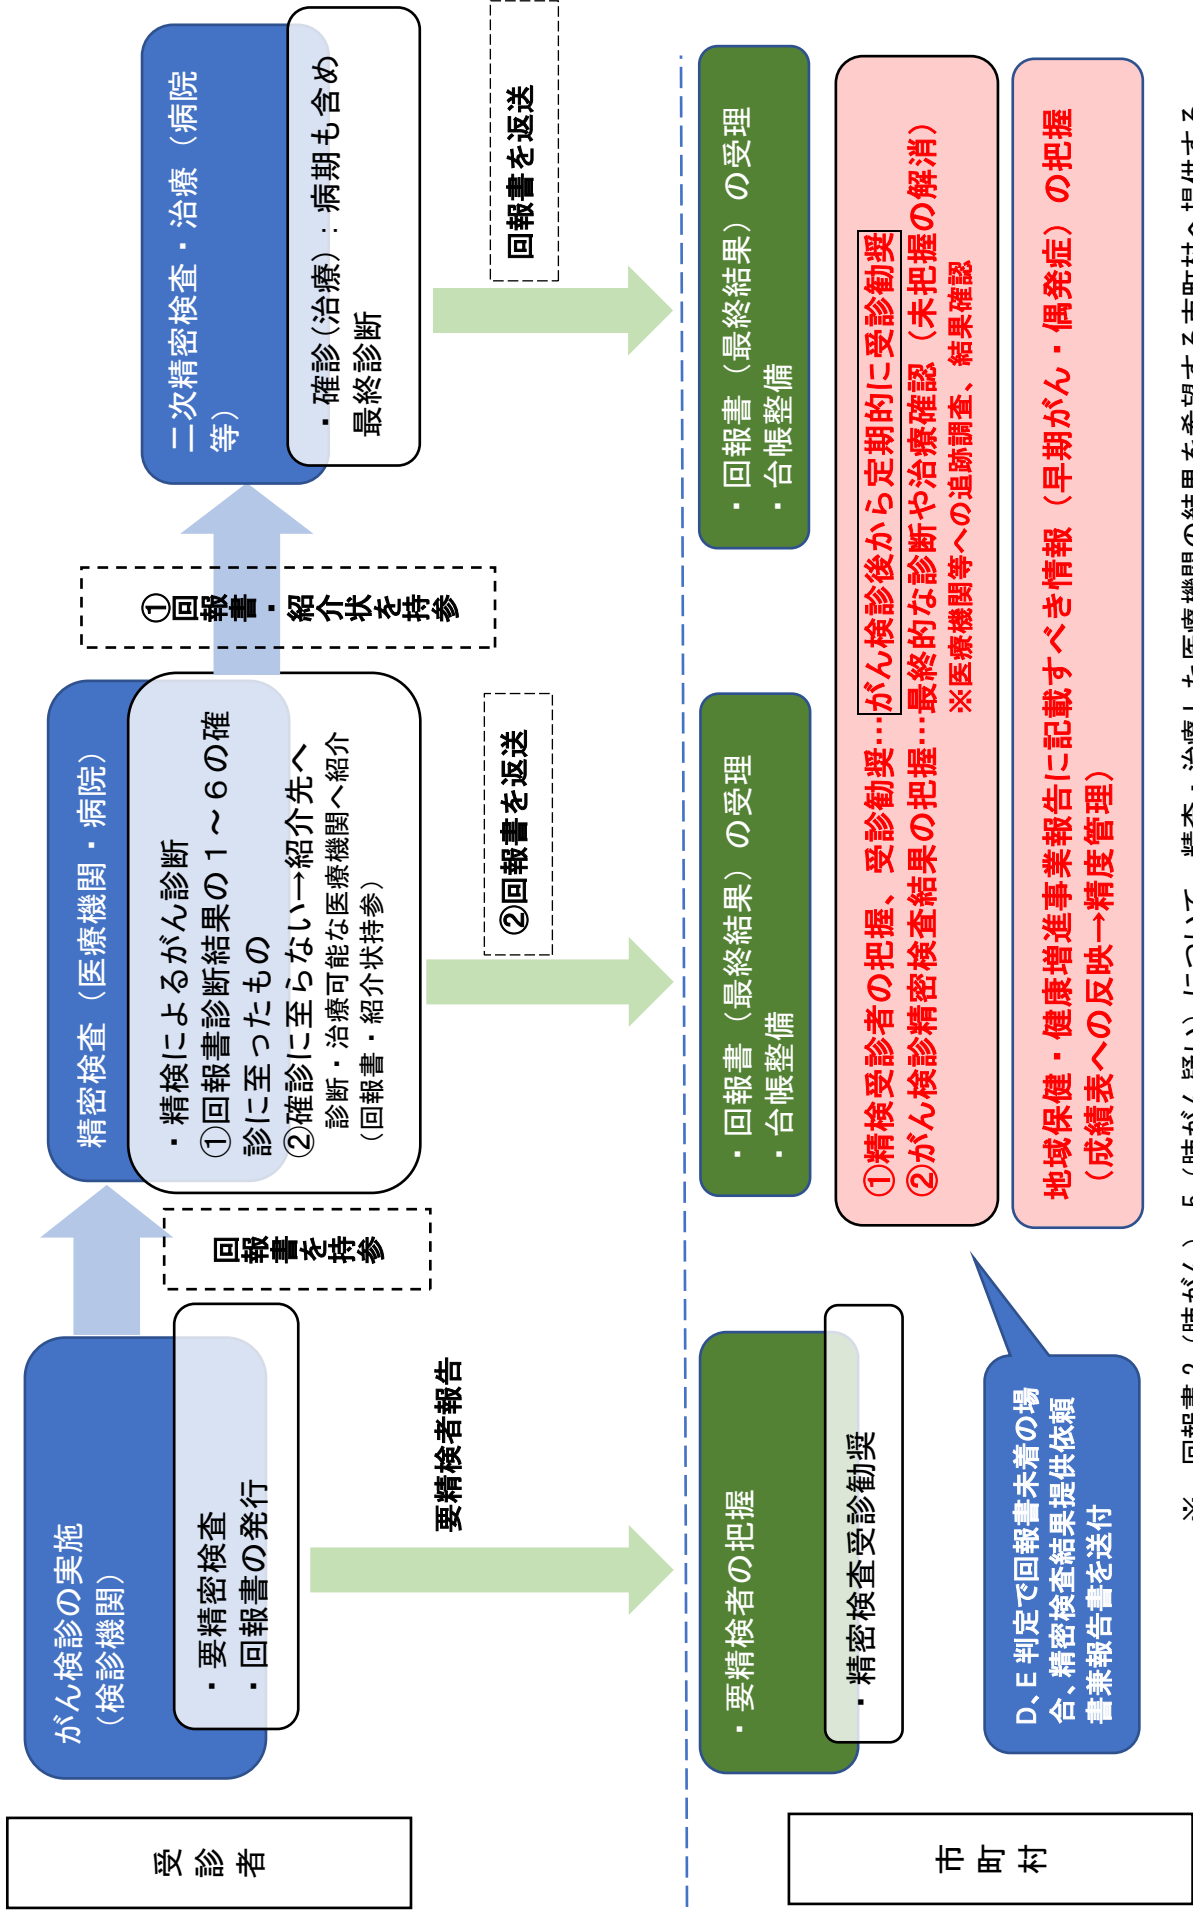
受診者

がん検診の実施
（検診機関）

・要精密検査
・回報書の発行

回報書を持参

精密検査（医療機関・病院）

・精検によるがん診断
①回報書診断結果の１～６の確診に至ったもの
②確診に至らない→紹介先へ
診断・治療可能な医療機関へ紹介
（回報書・紹介状持参）

①回報書・紹介状を持参

二次精密検査・治療（病院等）

・確診（治療）：病期も含め最終診断

要精検者報告

②回報書を返送

回報書を返送

市町村

・要精検者の把握
・精密検査受診勧奨

・回報書（最終結果）の受理
・台帳整備

・回報書（最終結果）の受理
・台帳整備

①精検受診者の把握、受診勧奨…がん検診後から定期的に受診勧奨
②がん検診精密検査結果の把握…最終的な診断や治療確認（未把握の解消）
※医療機関等への追跡調査、結果確認

地域保健・健康増進事業報告に記載すべき情報（早期がん・偶発症）の把握（成績表への反映→精度管理）

D、E 判定で回報書未着の場合、精密検査結果提供依頼書兼報告書を送付

※　回報書２（時がん）、５（時がん疑い）について、精査・治療した医療機関の結果を希望する市町村へ提供する